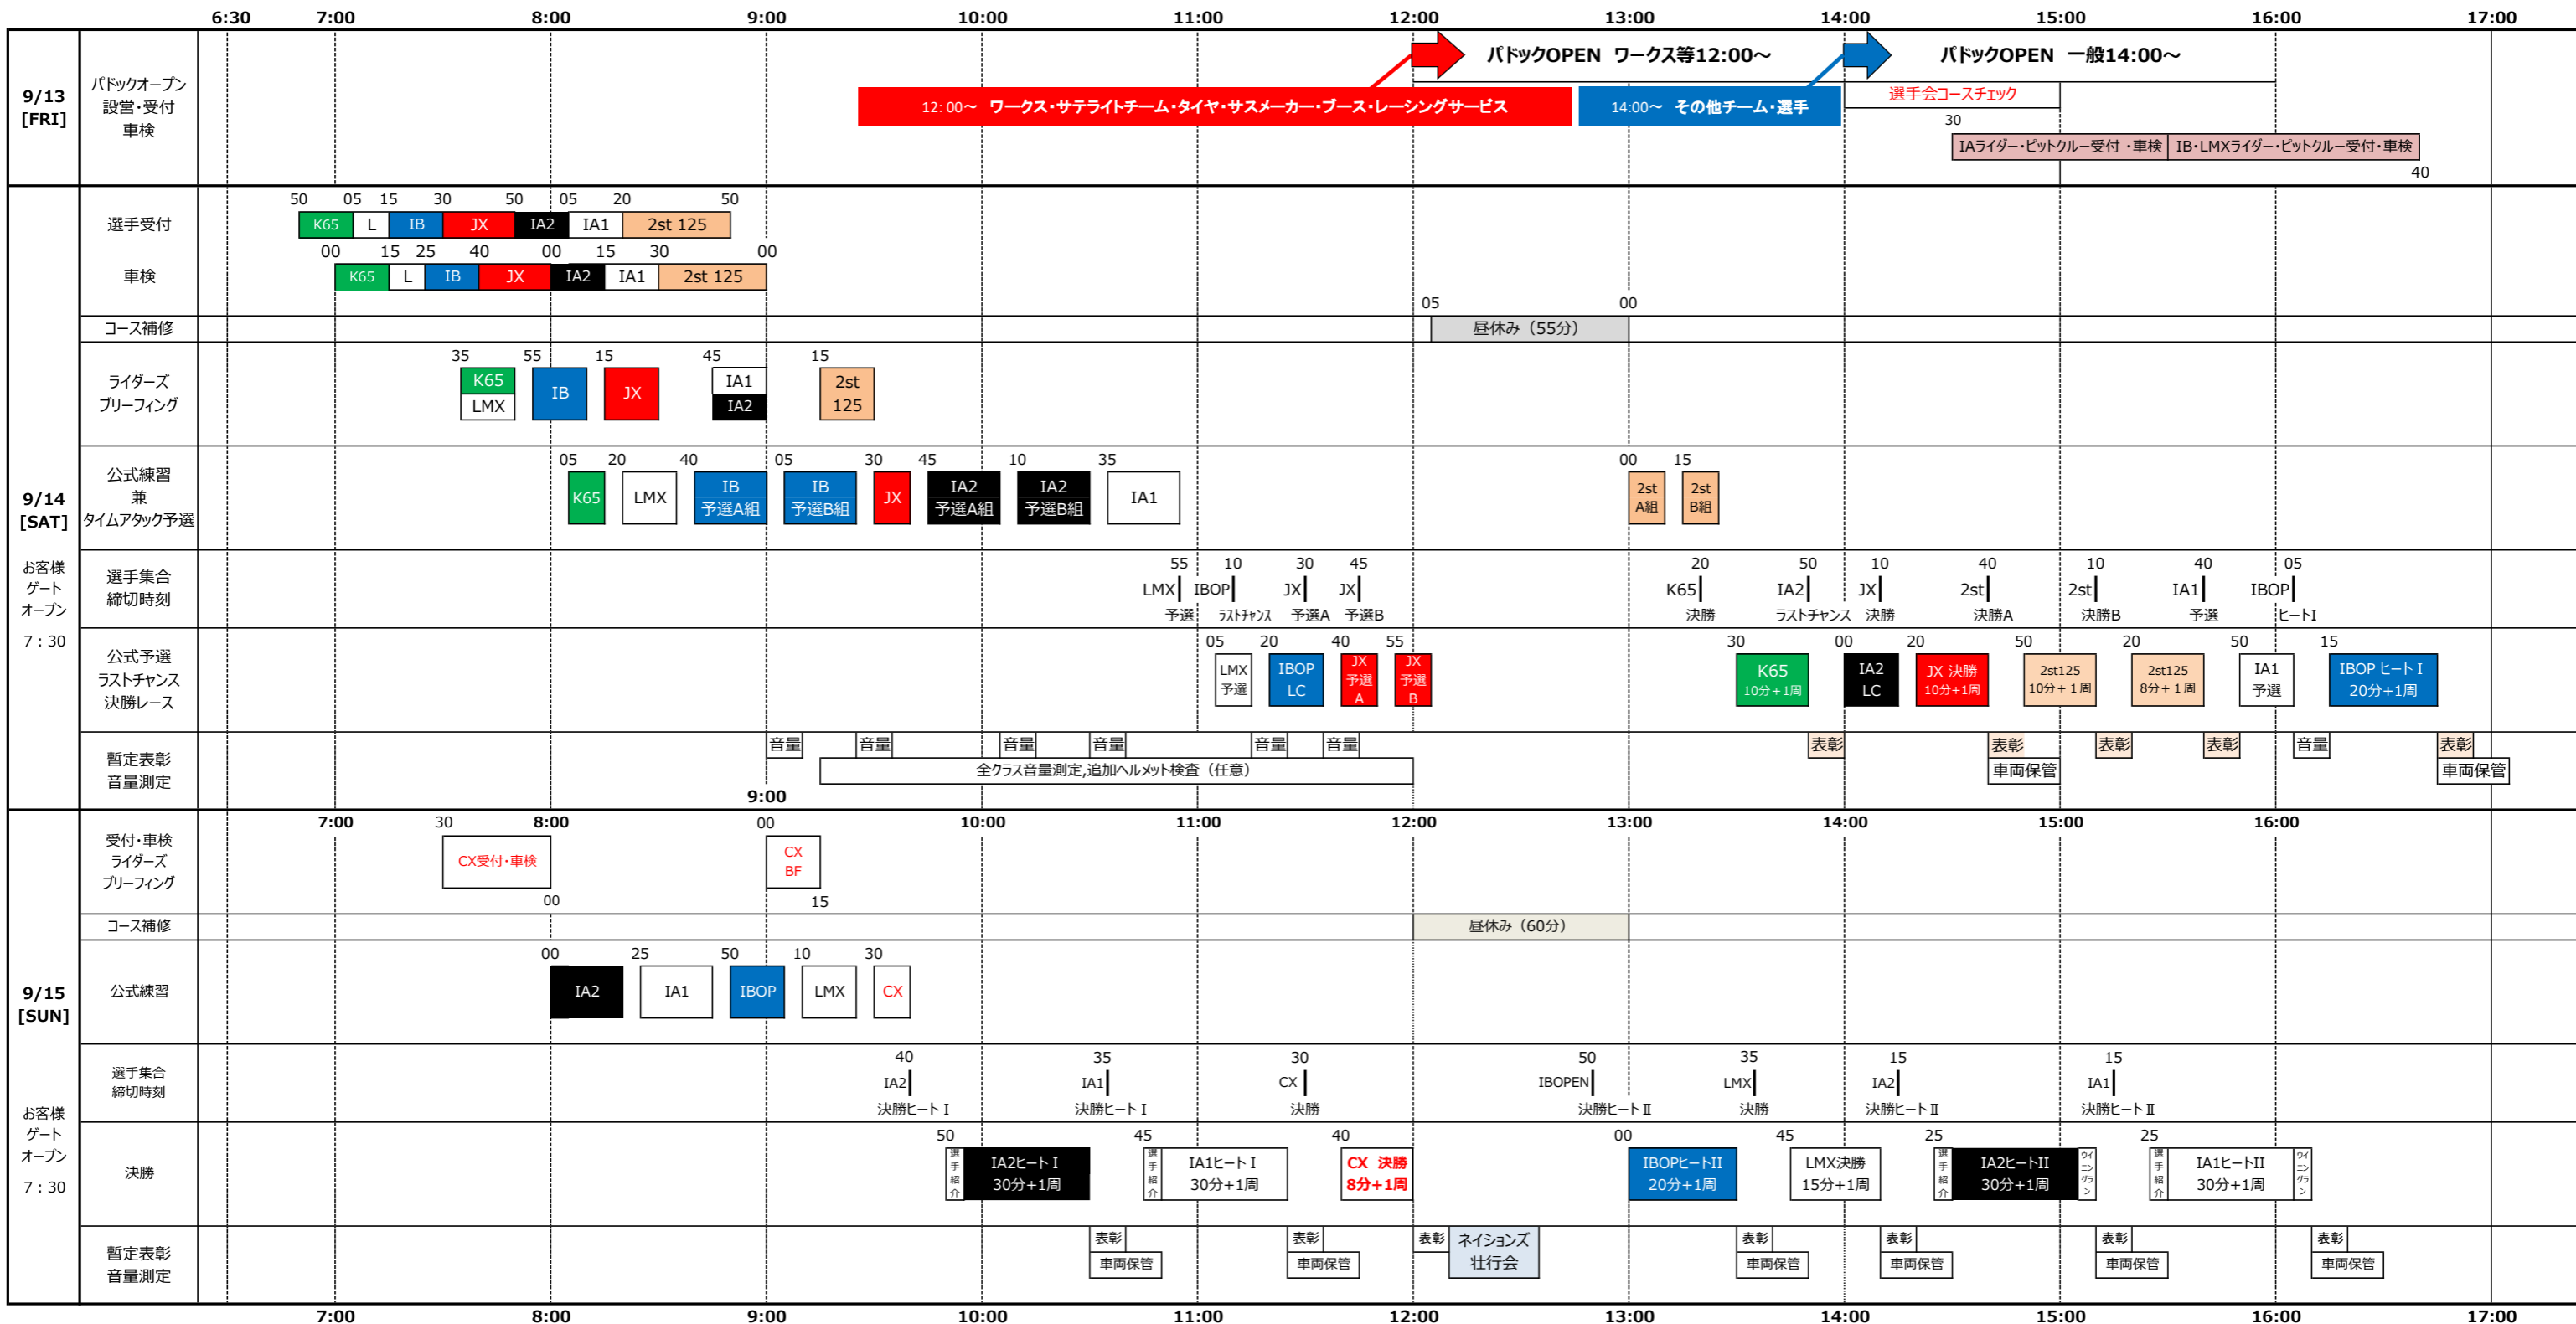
6:30 7:00 8:00 9:00 10:00 11:00 12:00 13:00 14:00 15:00 16:00 17:00

9/13 [FRI]

パドックオープン 設営・受付 車検

パドックOPEN ワークス等12:00～

パドックOPEN 一般14:00～

12:00～ ワークス・サテライトチーム・タイヤ・サスメーカー・ブース・レーシングサービス

14:00～ その他チーム・選手

選手会コースチェック

30

IAライダー・ピットクルー受付・車検

IB・LMXライダー・ピットクルー受付・車検

40

9/14 [SAT]

お客様 ゲート オープン 7：30

選手受付

50 05 15 30 50 05 20 50

K65 L IB JX IA2 IA1 2st 125

車検

00 15 25 40 00 15 30 00

K65 L IB JX IA2 IA1 2st 125

コース補修

05 00

昼休み（55分）

ライダーズ ブリーフィング

35 55 15 45 15

K65 LMX IB JX IA1 IA2 2st 125

公式練習 兼 タイムアタック予選

05 20 40 05 30 45 10 35

K65 LMX IB 予選A組 IB 予選B組 JX IA2 予選A組 IA2 予選B組 IA1

00 15

2st A組 2st B組

選手集合 締切時刻

55 10 30 45

LMX 予選 IBOP ﾗｽﾄﾁｬﾝｽ JX 予選A JX 予選B

20 50 10 40 10 40 05

K65 決勝 IA2 ラストチャンス JX 決勝 2st 決勝A 2st 決勝B IA1 予選 IBOP ヒートI

公式予選 ラストチャンス 決勝レース

05 20 40 55

LMX 予選 IBOP LC JX 予選 A JX 予選 B

30 00 20 50 20 50 15

K65 10分+1周 IA2 LC JX 決勝 10分+1周 2st125 10分+１周 2st125 8分+１周 IA1 予選 IBOP ヒートI 20分+1周

暫定表彰 音量測定

音量 音量 音量 音量 音量 音量

全クラス音量測定,追加ヘルメット検査（任意）

9:00

表彰 表彰 車両保管 表彰 表彰 音量 表彰 車両保管

9/15 [SUN]

お客様 ゲート オープン 7：30

7:00 30 8:00 00 9:00 10:00 11:00 12:00 13:00 14:00 15:00 16:00

受付・車検 ライダーズ ブリーフィング

CX受付・車検

00

CX BF

15

コース補修

昼休み（60分）

公式練習

00 25 50 10 30

IA2 IA1 IBOP LMX CX

選手集合 締切時刻

40 35 30 50 35 15 15

IA2 決勝ヒートⅠ IA1 決勝ヒートⅠ CX 決勝 IBOPEN 決勝ヒートⅡ LMX 決勝 IA2 決勝ヒートⅡ IA1 決勝ヒートⅡ

決勝

50 45 40 00 45 25 25

選手紹介 IA2ヒートⅠ 30分+1周

選手紹介 IA1ヒートⅠ 30分+1周

CX 決勝 8分+1周

IBOPヒートII 20分+1周

LMX決勝 15分+1周

選手紹介 IA2ヒートII 30分+1周 ウイニングラン

選手紹介 IA1ヒートII 30分+1周 ウイニングラン

暫定表彰 音量測定

表彰 車両保管 表彰 車両保管 表彰 ネイションズ 壮行会 表彰 車両保管 表彰 車両保管 表彰 車両保管 表彰 車両保管

7:00 8:00 9:00 10:00 11:00 12:00 13:00 14:00 15:00 16:00 17:00